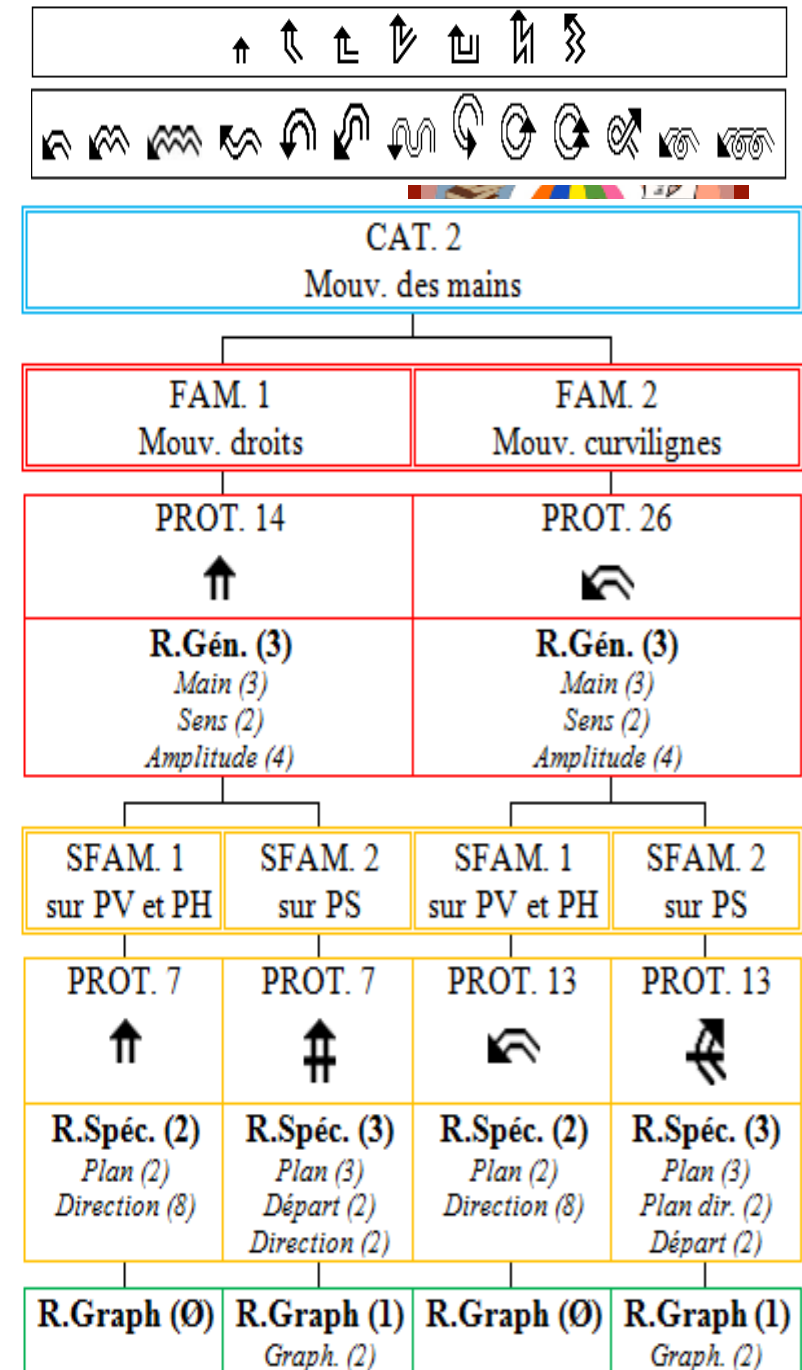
CAT. 2
Mouv. des mains

FAM. 1
Mouv. droits

FAM. 2
Mouv. curvilignes

PROT. 14

PROT. 26

**R.Gén. (3)**
*Main (3)*
*Sens (2)*
*Amplitude (4)*

**R.Gén. (3)**
*Main (3)*
*Sens (2)*
*Amplitude (4)*

SFAM. 1
sur PV et PH

SFAM. 2
sur PS

SFAM. 1
sur PV et PH

SFAM. 2
sur PS

PROT. 7

PROT. 7

PROT. 13

PROT. 13

**R.Spéc. (2)**
*Plan (2)*
*Direction (8)*

**R.Spéc. (3)**
*Plan (3)*
*Départ (2)*
*Direction (2)*

**R.Spéc. (2)**
*Plan (2)*
*Direction (8)*

**R.Spéc. (3)**
*Plan (3)*
*Plan dir. (2)*
*Départ (2)*

**R.Graph (Ø)**

**R.Graph (1)**
*Graph. (2)*

**R.Graph (Ø)**

**R.Graph (1)**
*Graph. (2)*